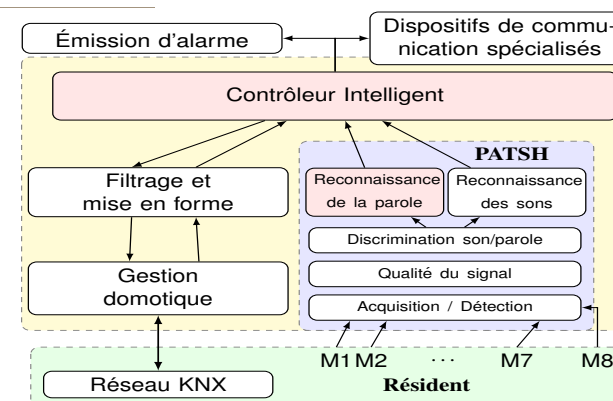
Émission d'alarme

Dispositifs de communication spécialisés

Contrôleur Intelligent

Filtrage et mise en forme

Gestion domotique

PATSH

Reconnaissance de la parole

Reconnaissance des sons

Discrimination son/parole

Qualité du signal

Acquisition / Détection

M1 M2 ··· M7 M8

Réseau KNX

Résident